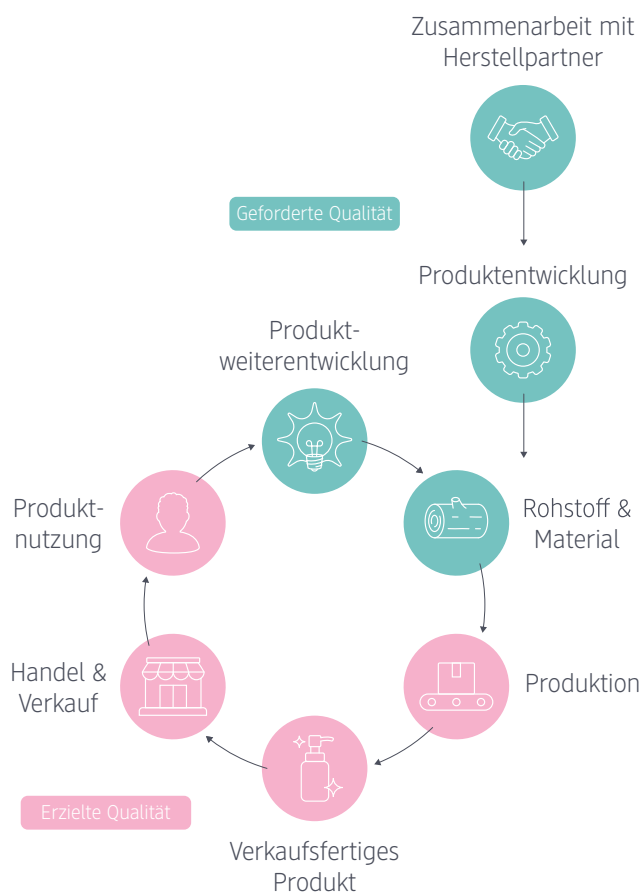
Zusammenarbeit mit Herstellpartner

Geforderte Qualität

Produktentwicklung

Produktweiterentwicklung

Rohstoff & Material

Produktnutzung

Produktion

Handel & Verkauf

Erzielte Qualität

Verkaufsfertiges Produkt